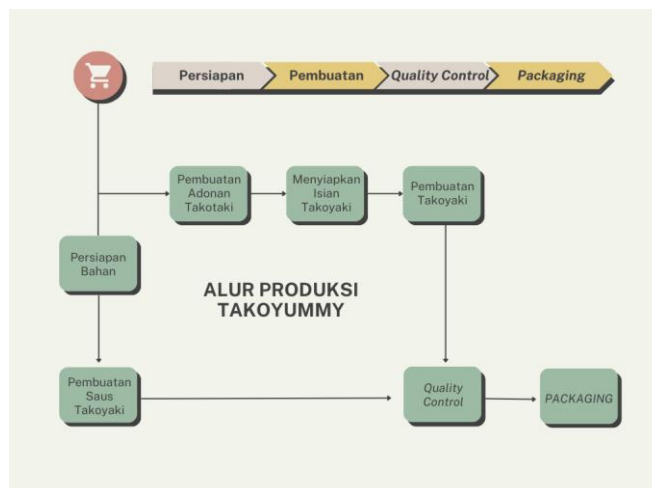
Persiapan
Pembuatan
Quality Control
Packaging

Pembuatan Adonan Takotaki

Menyiapkan Isian Takoyaki

Pembuatan Takoyaki

Persiapan Bahan

ALUR PRODUKSI TAKOYUMMY

Pembuatan Saus Takoyaki

Quality Control

PACKAGING